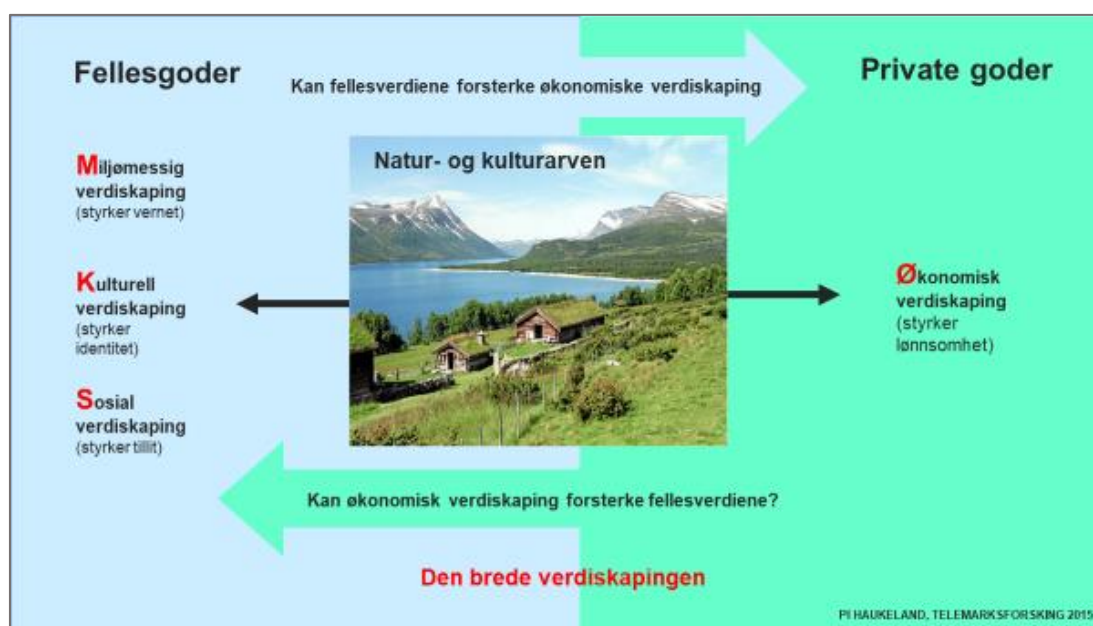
Fellesgoder

Kan fellesverdiene forsterke økonomiske verdiskaping

Private goder

Natur- og kulturarven

Miljømessig verdiskaping (styrker vernet)

Kulturell verdiskaping (styrker identitet)

Sosial verdiskaping (styrker tillit)

Økonomisk verdiskaping (styrker lønnsomhet)

Kan økonomisk verdiskaping forsterke fellesverdiene?

Den brede verdiskapingen

PI HAUKELAND, TELEMARKSFORSKING 2015